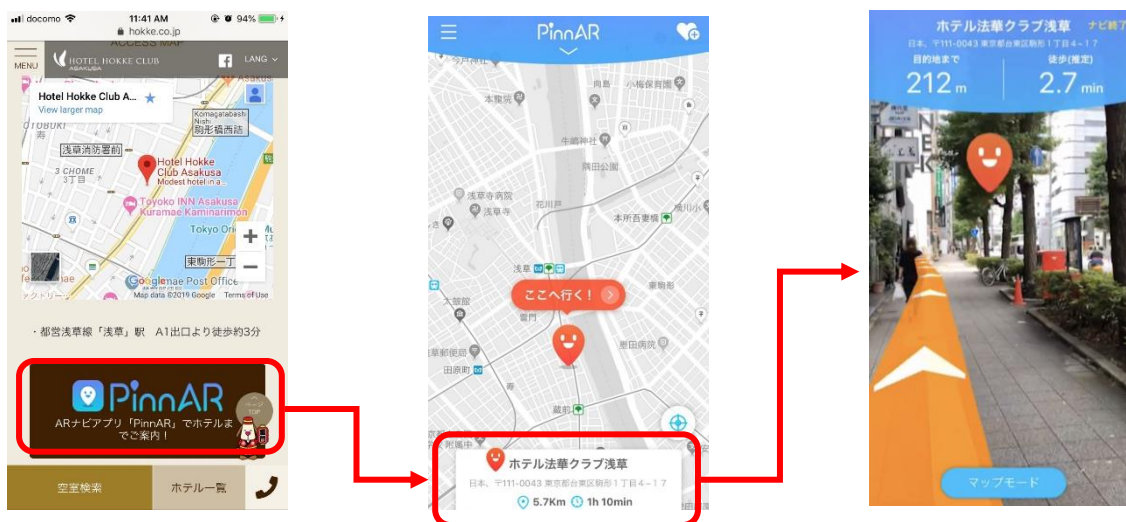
docomo 11:41 AM 94%
hokke.co.jp
ACCESS MAP
MENU
HOTEL HOKKE CLUB ASAKUSA
LANG
Hotel Hokke Club A...
View larger map
Komagatabashi Nishi
駒形橋西詰
浅草消防署前
Hotel Hokke Club Asakusa
Modest hotel in a...
3 CHOME
3丁目
Toyoko INN Asakusa Kuramae Kaminarimon
Tokyo Ori
東駒形一丁
Google
Map data ©2019 Google Terms of Use
・都営浅草線「浅草」駅 A1出口より徒歩約3分
PinnAR
ARナビアプリ「PinnAR」でホテルまでご案内！
空室検索
ホテル一覧

PinnAR
本龍院
小梅保育園
牛嶋神社
隅田公園
浅草寺病院
浅草寺
花川戸
本所吾妻橋
浅草
ここへ行く！
東駒形
大黒屋
雷門
墨田病院
浅草郵便局
田原町
蔵前
ホテル法華クラブ浅草
日本、〒111-0043 東京都台東区駒形１丁目４－１７
5.7Km 1h 10min

ホテル法華クラブ浅草
ナビ終了
日本、〒111-0043 東京都台東区駒形１丁目４－１７
目的地まで
212 m
徒歩(推定)
2.7 min
マップモード